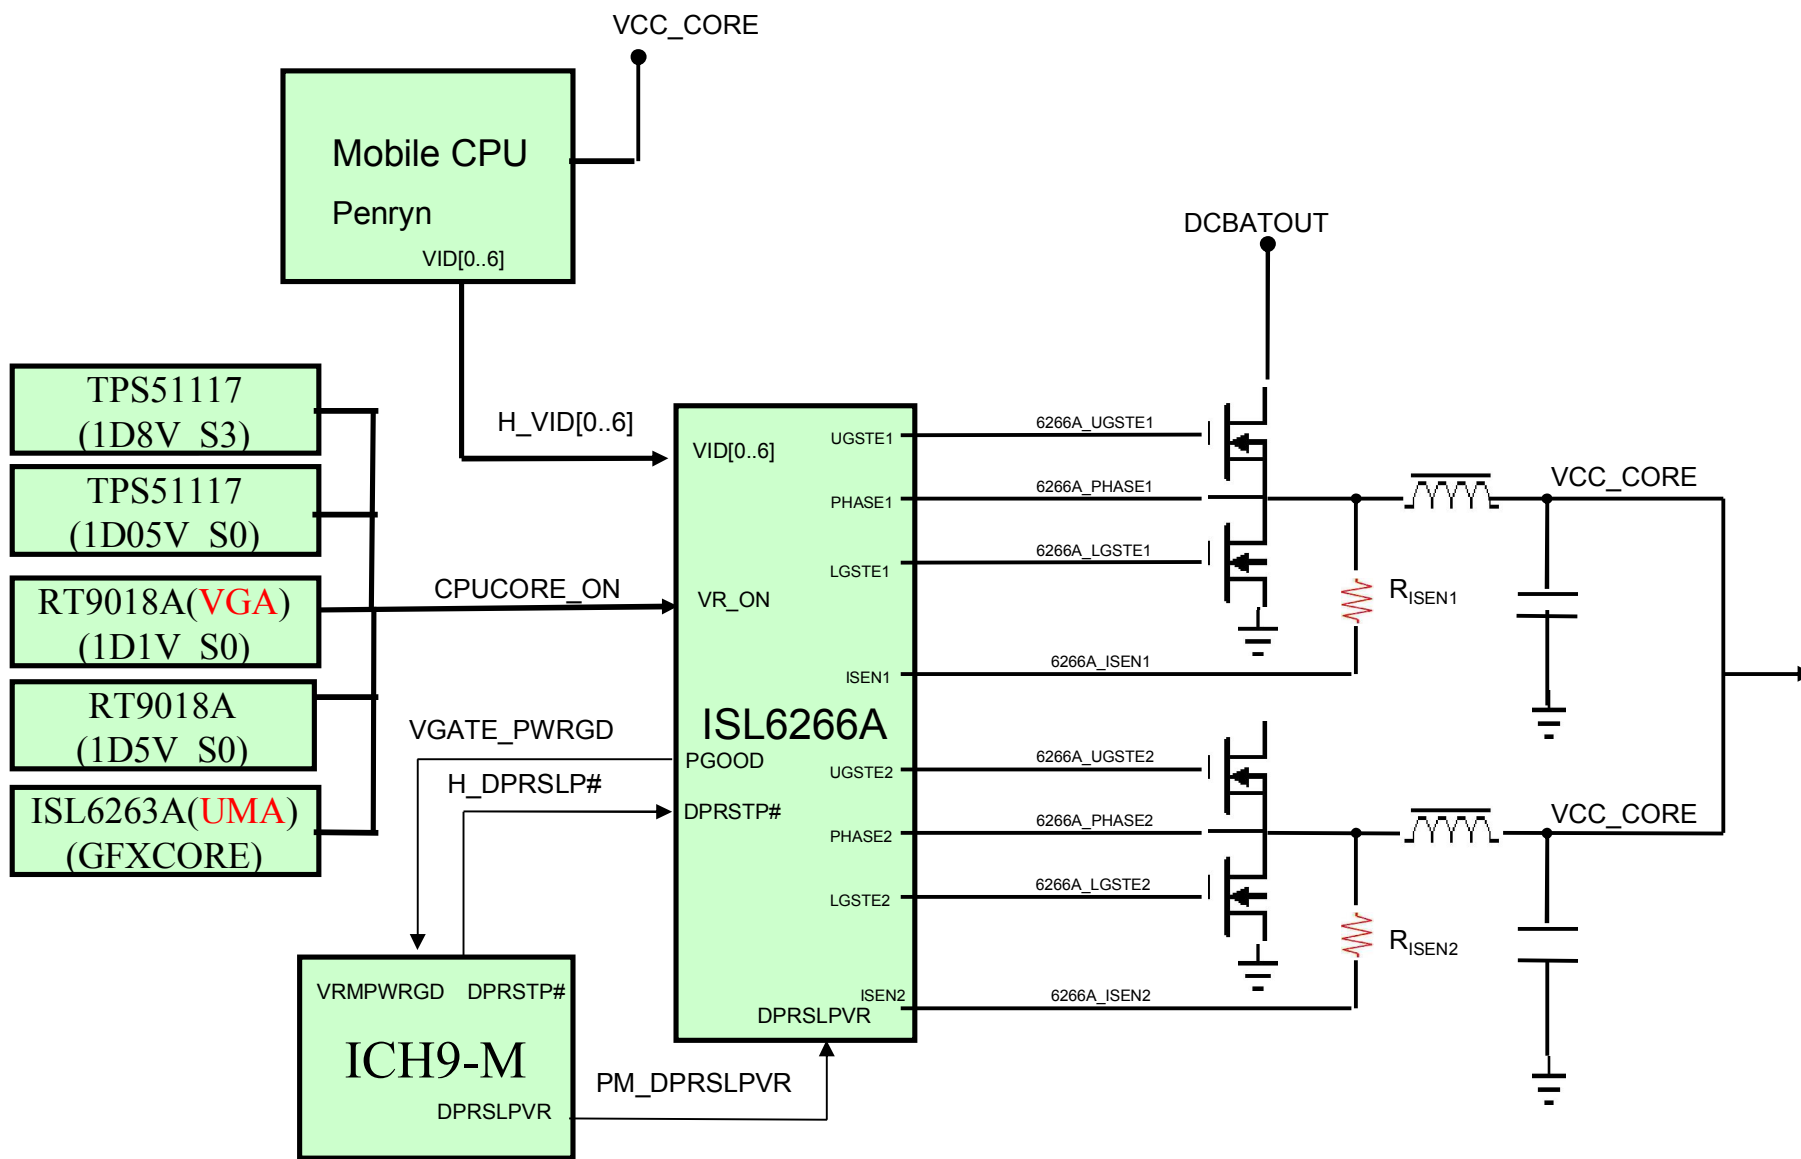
VCC_CORE

Mobile CPU
Penryn
VID[0..6]

DCBATOUT

TPS51117
(1D8V_S3)

TPS51117
(1D05V_S0)

RT9018A(VGA)
(1D1V_S0)

RT9018A
(1D5V_S0)

ISL6263A(UMA)
(GFXCORE)

H_VID[0..6]

CPUCORE_ON

VGATE_PWRGD

H_DPRSLP#

VID[0..6]
UGSTE1
PHASE1
LGSTE1
VR_ON
ISEN1
ISL6266A
PGOOD
UGSTE2
DPRSTP#
PHASE2
LGSTE2
ISEN2
DPRSLPVR

6266A_UGSTE1
6266A_PHASE1
6266A_LGSTE1
6266A_ISEN1
6266A_UGSTE2
6266A_PHASE2
6266A_LGSTE2
6266A_ISEN2

VCC_CORE
$R_{ISEN1}$
VCC_CORE
$R_{ISEN2}$

VRMPWRGD DPRSTP#
ICH9-M
DPRSLPVR

PM_DPRSLPVR